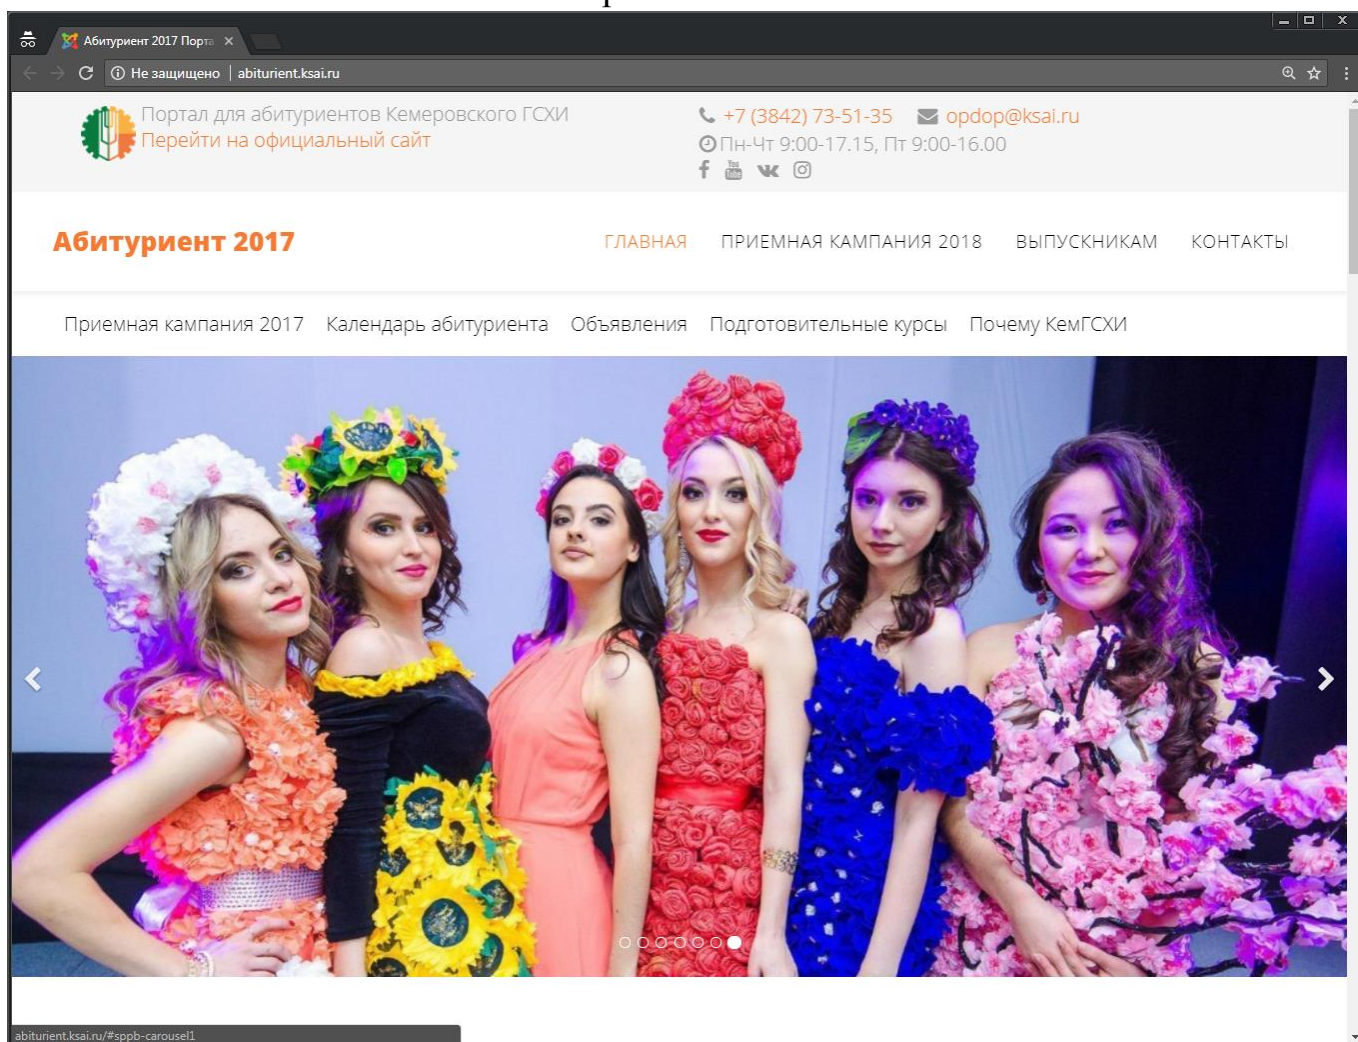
Абитуриент 2017 Порта ×

Не защищено | abiturient.ksai.ru

Портал для абитуриентов Кемеровского ГСХИ
Перейти на официальный сайт

+7 (3842) 73-51-35 opdop@ksai.ru
Пн-Чт 9:00-17.15, Пт 9:00-16.00

Абитуриент 2017

ГЛАВНАЯ ПРИЕМНАЯ КАМПАНИЯ 2018 ВЫПУСКНИКАМ КОНТАКТЫ

Приемная кампания 2017 Календарь абитуриента Объявления Подготовительные курсы Почему КемГСХИ

abiturient.ksai.ru/#sppb-carousel1